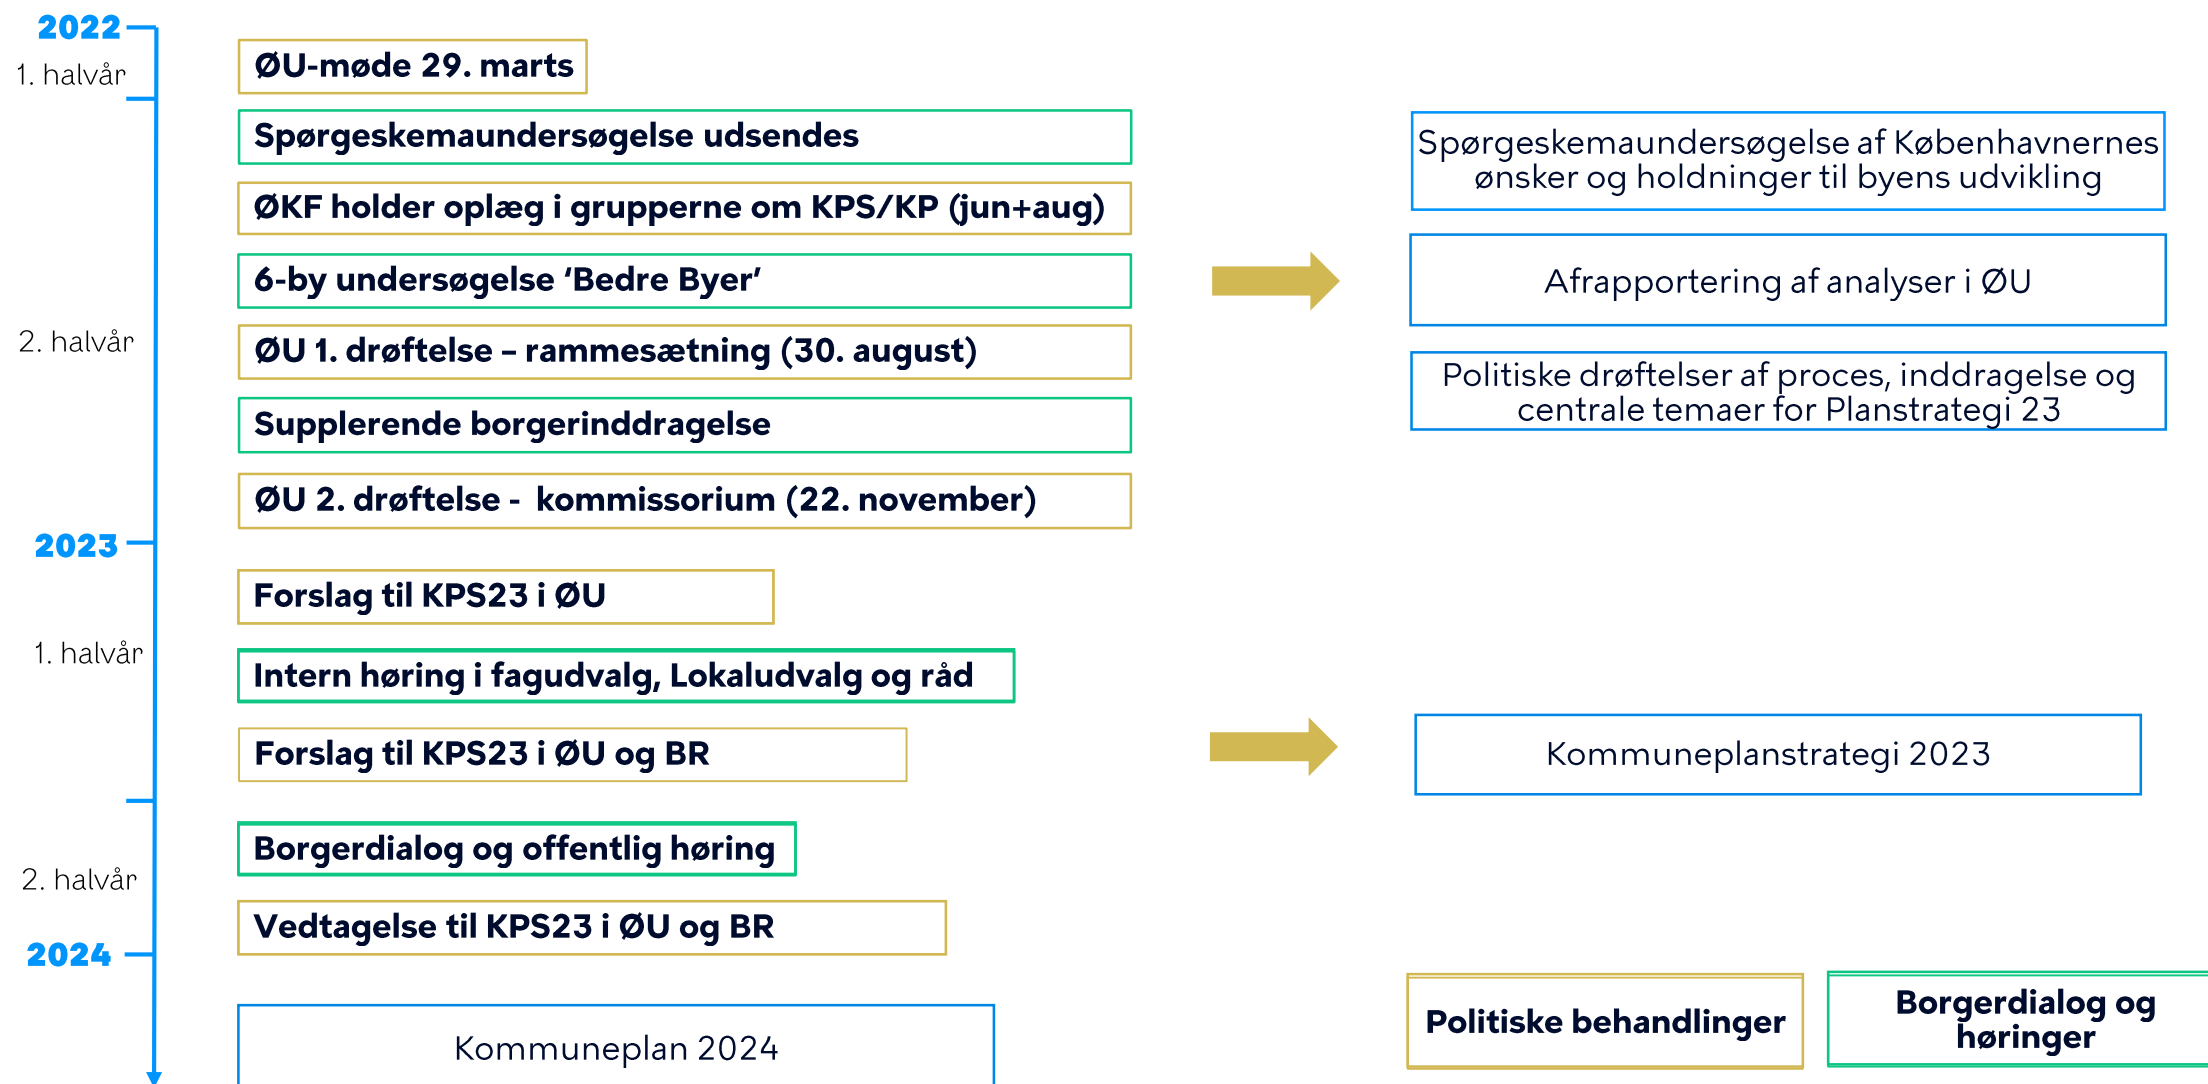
2022
1. halvår

ØU-møde 29. marts

Spørgeskemaundersøgelse udsendes

ØKF holder oplæg i grupperne om KPS/KP (jun+aug)

6-by undersøgelse 'Bedre Byer'

2. halvår

ØU 1. drøftelse – rammesætning (30. august)

Supplerende borgerinddragelse

ØU 2. drøftelse - kommissorium (22. november)

2023

Forslag til KPS23 i ØU

1. halvår

Intern høring i fagudvalg, Lokaludvalg og råd

Forslag til KPS23 i ØU og BR

Borgerdialog og offentlig høring

2. halvår

Vedtagelse til KPS23 i ØU og BR

2024

Kommuneplan 2024

Spørgeskemaundersøgelse af Københavnernes ønsker og holdninger til byens udvikling

Afrapportering af analyser i ØU

Politiske drøftelser af proces, inddragelse og centrale temaer for Planstrategi 23

Kommuneplanstrategi 2023

Politiske behandlinger

Borgerdialog og høringer